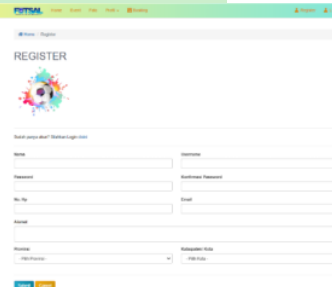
FUTSAL Home Event Foto Profil Booking Register Login

Home / Register

REGISTER

Sudah punya akun? Silahkan Login disini

Nama

Username

Password

Konfirmasi Password

No. Hp

Email

Alamat

Provinsi

-- Pilih Provinsi --

Kabupaten / Kota

-- Pilih Kota --

Submit Cancel